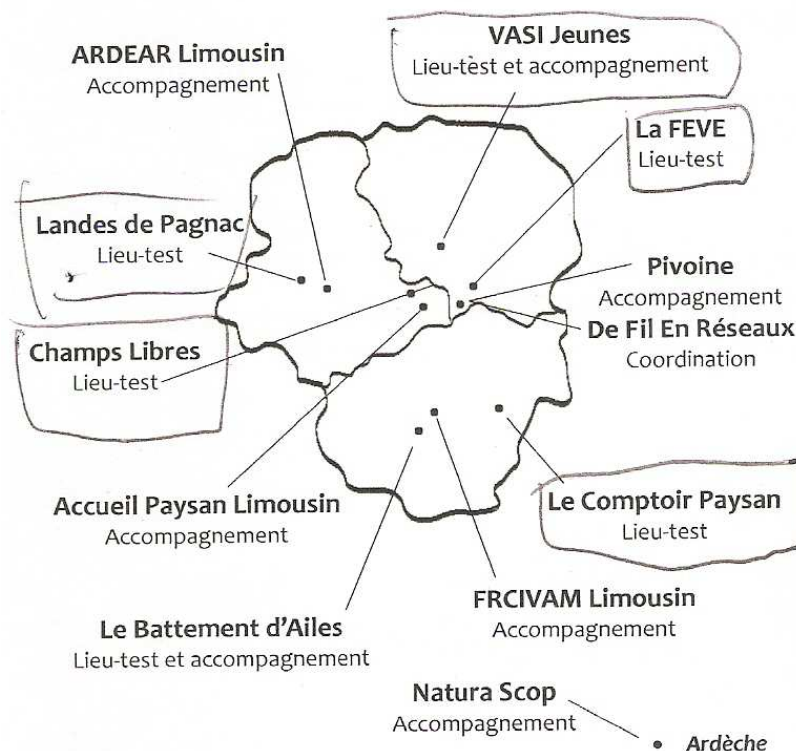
ARDEAR Limousin
Accompagnement

VASI Jeunes
Lieu-test et accompagnement

La FEVE
Lieu-test

Landes de Pagnac
Lieu-test

Pivoine
Accompagnement

De Fil En Réseaux
Coordination

Champs Libres
Lieu-test

Accueil Paysan Limousin
Accompagnement

Le Comptoir Paysan
Lieu-test

FRCIVAM Limousin
Accompagnement

Le Battement d'Ailes
Lieu-test et accompagnement

Natura Scop
Accompagnement

Ardèche